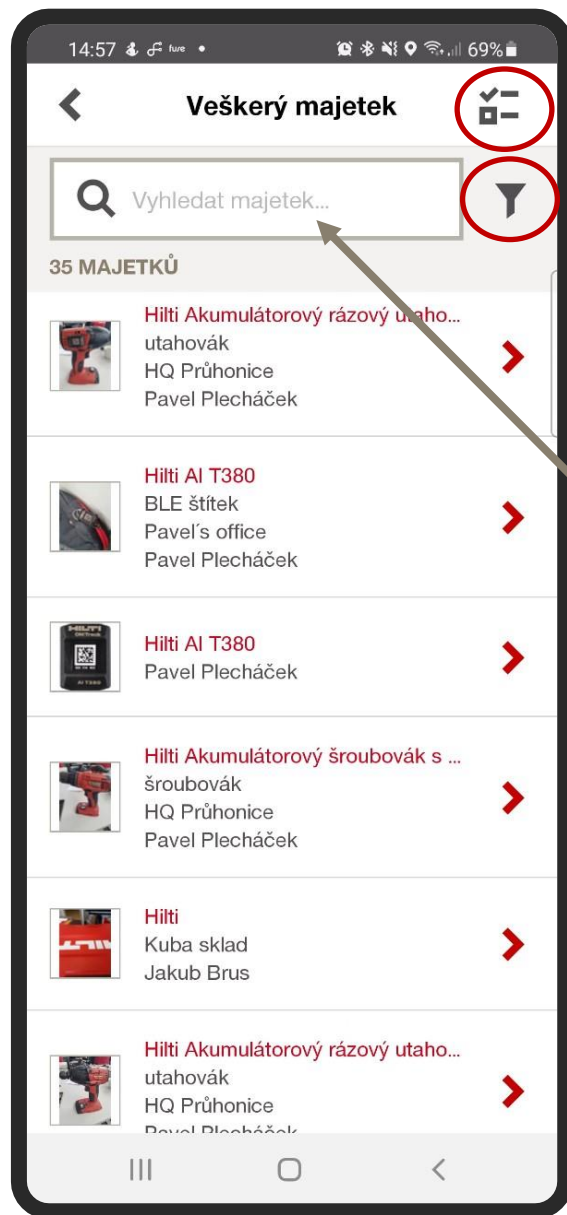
14:57 69%

Veškerý majetek

Vyhledat majetek...

35 MAJETKŮ

Hilti Akumulátorový rázový utaho...
utahovák
HQ Průhonice
Pavel Plecháček

Hilti AI T380
BLE štítek
Pavel´s office
Pavel Plecháček

Hilti AI T380
Pavel Plecháček

Hilti Akumulátorový šroubovák s ...
šroubovák
HQ Průhonice
Pavel Plecháček

Hilti
Kuba sklad
Jakub Brus

Hilti Akumulátorový rázový utaho...
utahovák
HQ Průhonice
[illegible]